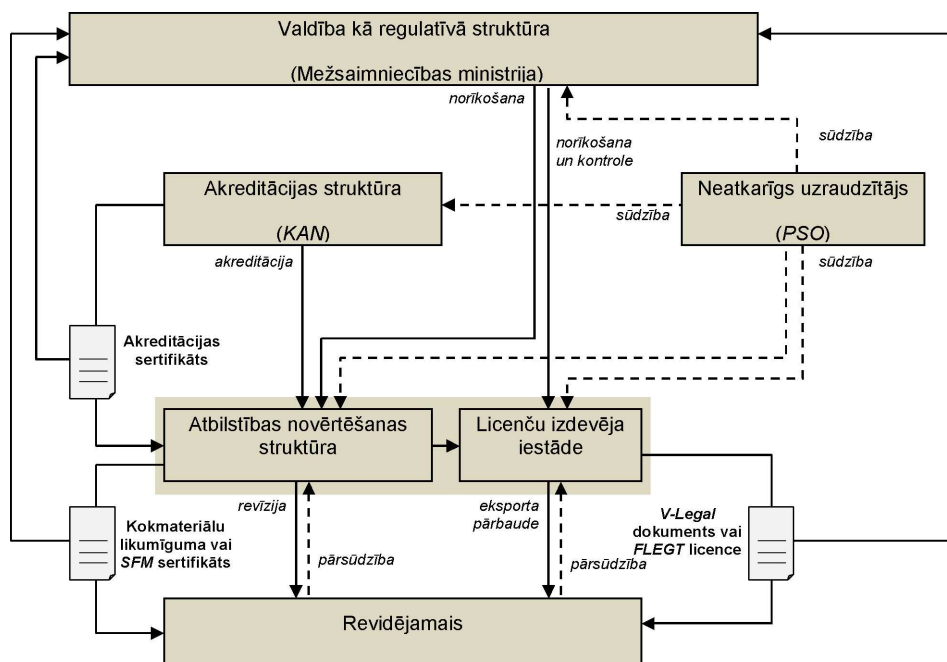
Valdība kā regulatīvā struktūra

(Mežsaimniecības ministrija)

norīkošana

norīkošana un kontrole

sūdzība

Akreditācijas struktūra

(KAN)

sūdzība

Neatkarīgs uzraudzītājs

(PSO)

sūdzība

akreditācija

Akreditācijas sertifikāts

Atbilstības novērtēšanas struktūra

Licenču izdevēja iestāde

revīzija

pārsūdzība

eksporta pārbaude

pārsūdzība

Kokmateriālu likumīguma vai SFM sertifikāts

V-Legal dokuments vai FLEGT licence

Revidējamais